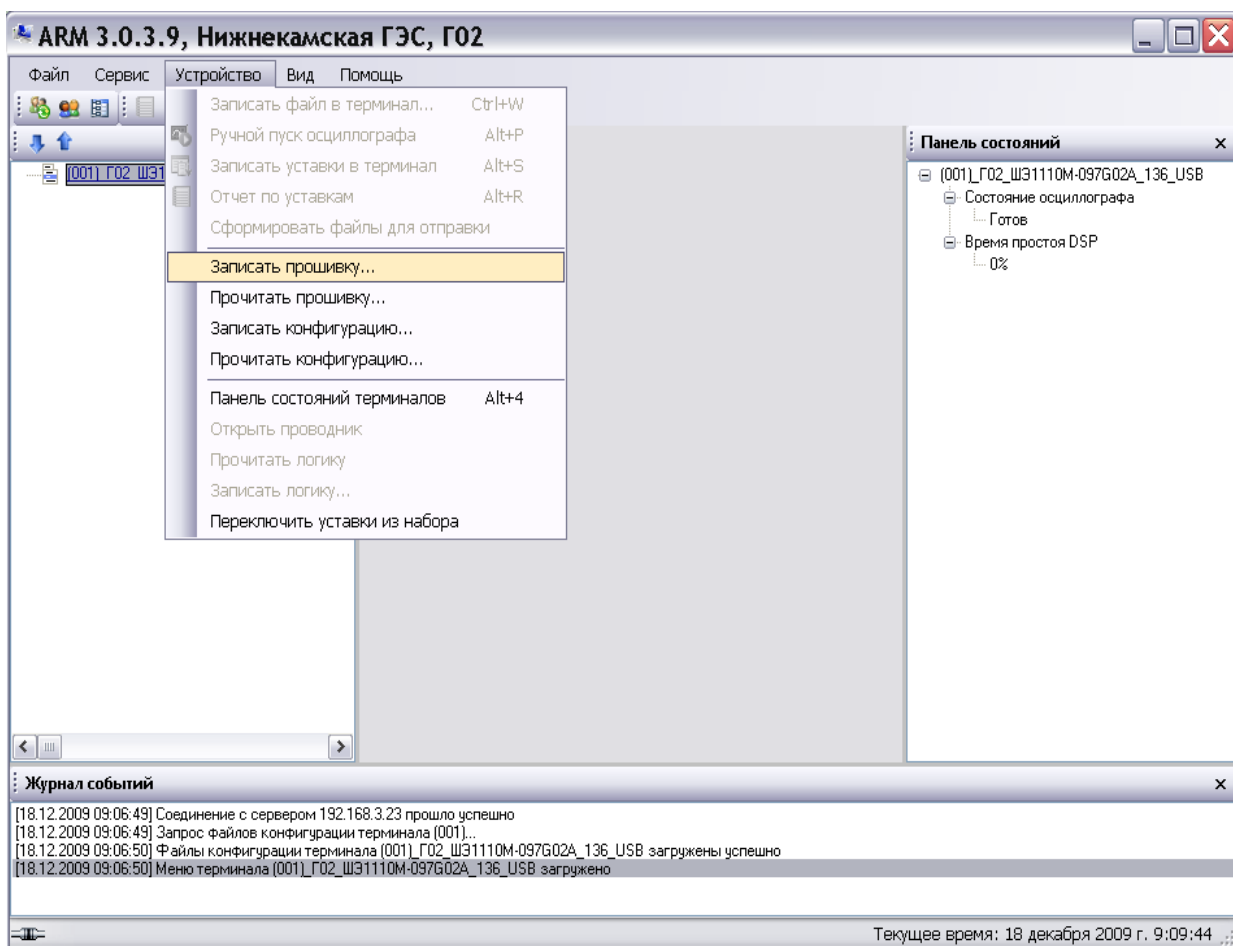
ARM 3.0.3.9, Нижнекамская ГЭС, Г02

Файл Сервис Устройство Вид Помощь

[001] Г02 ШЭ1

Записать файл в терминал... Ctrl+W
Ручной пуск осциллографа Alt+P
Записать уставки в терминал Alt+S
Отчет по уставкам Alt+R
Сформировать файлы для отправки
Записать прошивку...
Прочитать прошивку...
Записать конфигурацию...
Прочитать конфигурацию...
Панель состояний терминалов Alt+4
Открыть проводник
Прочитать логику
Записать логику...
Переключить уставки из набора

Панель состояний ×
(001)_Г02_ШЭ1110М-097G02A_136_USB
Состояние осциллографа
Готов
Время простоя DSP
0%

Журнал событий ×
[18.12.2009 09:06:49] Соединение с сервером 192.168.3.23 прошло успешно
[18.12.2009 09:06:49] Запрос файлов конфигурации терминала (001)...
[18.12.2009 09:06:50] Файлы конфигурации терминала (001)_Г02_ШЭ1110М-097G02A_136_USB загружены успешно
[18.12.2009 09:06:50] Меню терминала (001)_Г02_ШЭ1110М-097G02A_136_USB загружено

Текущее время: 18 декабря 2009 г. 9:09:44